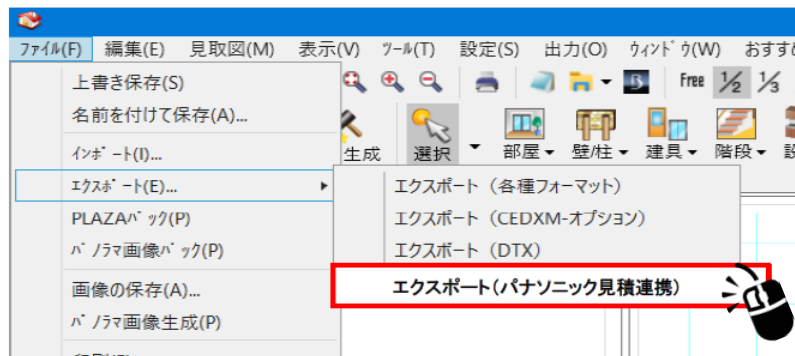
ﾌｧｲﾙ(F) 編集(E) 見取図(M) 表示(V) ﾂｰﾙ(T) 設定(S) 出力(O) ｳｨﾝﾄﾞｳ(W) おすすめ

上書き保存(S)
名前を付けて保存(A)...
ｲﾝﾎﾟｰﾄ(I)...
ｴｸｽﾎﾟｰﾄ(E)...
PLAZAﾊﾟｯｸ(P)
ﾊﾟﾉﾗﾏ画像ﾊﾟｯｸ(P)
画像の保存(A)...
ﾊﾟﾉﾗﾏ画像生成(P)

Free $\frac{1}{2}$ $\frac{1}{3}$

生成 選択 部屋 壁/柱 建具 階段

エクスポート（各種フォーマット）
エクスポート（CEDXM-オプション）
エクスポート（DTX）
エクスポート(パナソニック見積連携)